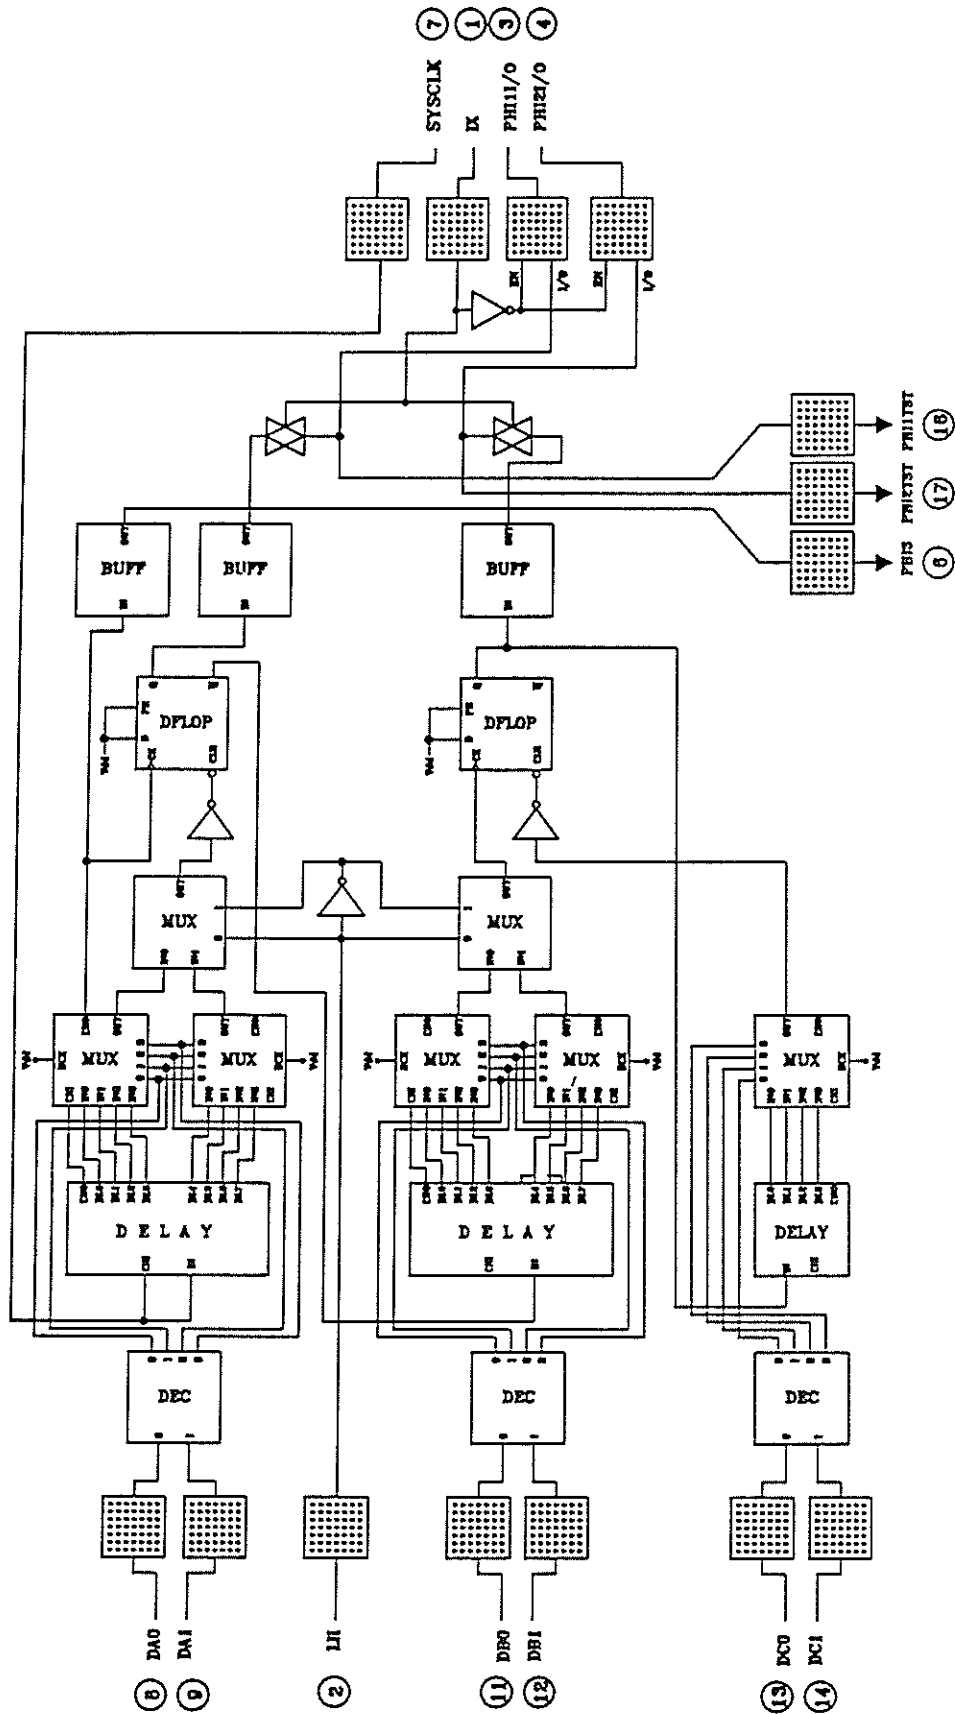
7 SYSCLK
1 IX
3 PHI1I/O
4 PHI2I/O

EN
I/O
EN
I/O

PHI1TST 16
PHI2TST 17
PHI3 6

BUFF
BUFF
BUFF

DFLOP
DFLOP

MUX
MUX

MUX
MUX
MUX
MUX
MUX

D E L A Y
D E L A Y
DELAY

DEC
DEC
DEC

8 DA0
9 DA1
2 LH
11 DB0
12 DB1
13 DC0
14 DC1